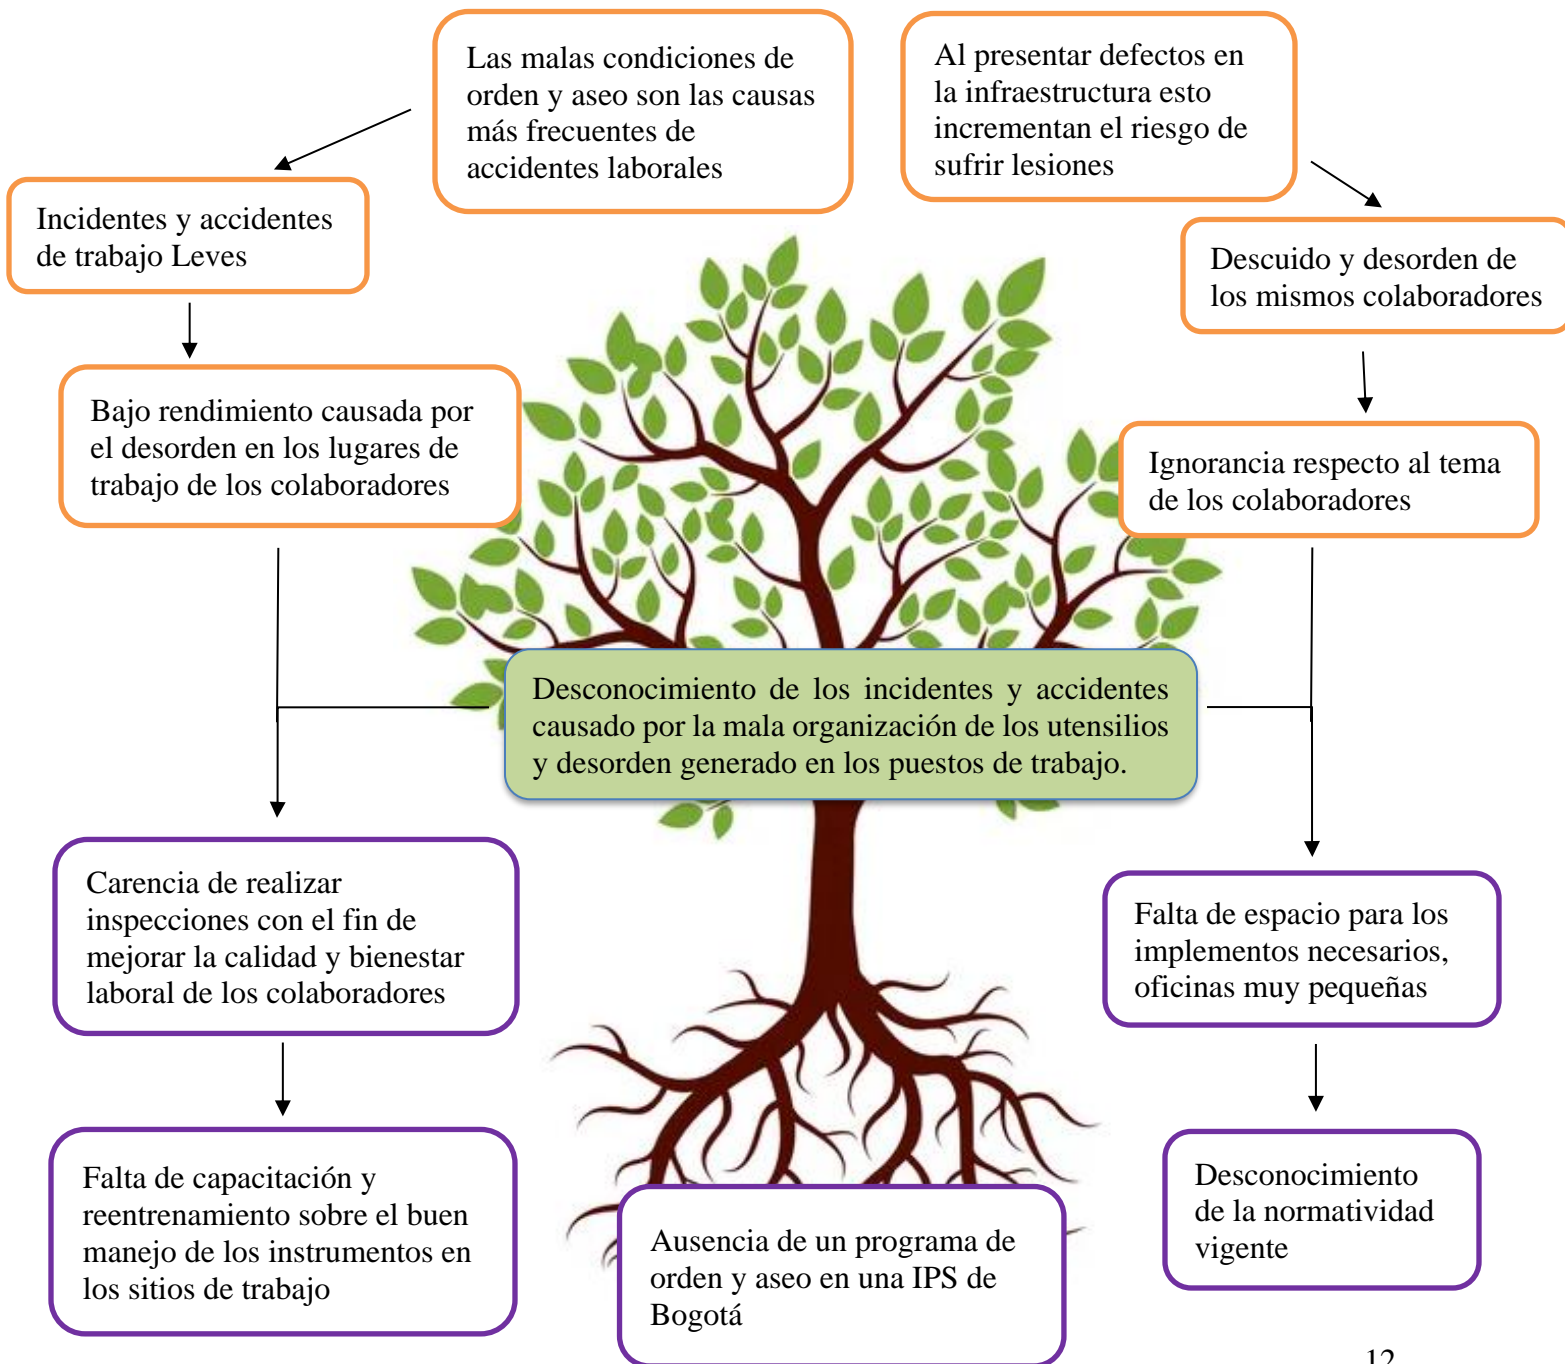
Las malas condiciones de orden y aseo son las causas más frecuentes de accidentes laborales

Al presentar defectos en la infraestructura esto incrementan el riesgo de sufrir lesiones

Incidentes y accidentes de trabajo Leves

Descuido y desorden de los mismos colaboradores

Bajo rendimiento causada por el desorden en los lugares de trabajo de los colaboradores

Ignorancia respecto al tema de los colaboradores

Desconocimiento de los incidentes y accidentes causado por la mala organización de los utensilios y desorden generado en los puestos de trabajo.

Carencia de realizar inspecciones con el fin de mejorar la calidad y bienestar laboral de los colaboradores

Falta de espacio para los implementos necesarios, oficinas muy pequeñas

Falta de capacitación y reentrenamiento sobre el buen manejo de los instrumentos en los sitios de trabajo

Ausencia de un programa de orden y aseo en una IPS de Bogotá

Desconocimiento de la normatividad vigente

12